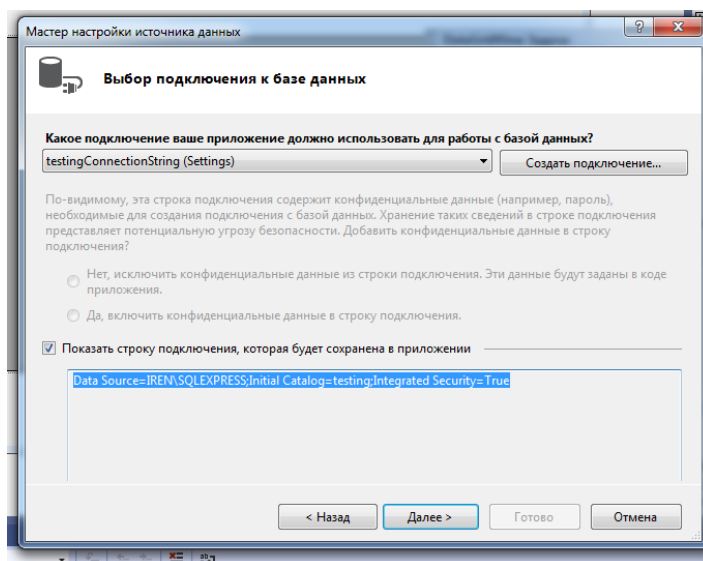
Мастер настройки источника данных

?

Выбор подключения к базе данных

Какое подключение ваше приложение должно использовать для работы с базой данных?

testingConnectionString (Settings)

Создать подключение...

По-видимому, эта строка подключения содержит конфиденциальные данные (например, пароль), необходимые для создания подключения с базой данных. Хранение таких сведений в строке подключения представляет потенциальную угрозу безопасности. Добавить конфиденциальные данные в строку подключения?

Нет, исключить конфиденциальные данные из строки подключения. Эти данные будут заданы в коде приложения.

Да, включить конфиденциальные данные в строку подключения.

Показать строку подключения, которая будет сохранена в приложении

Data Source=IREN\SQLEXPRESS;Initial Catalog=testing;Integrated Security=True

< Назад

Далее >

Готово

Отмена